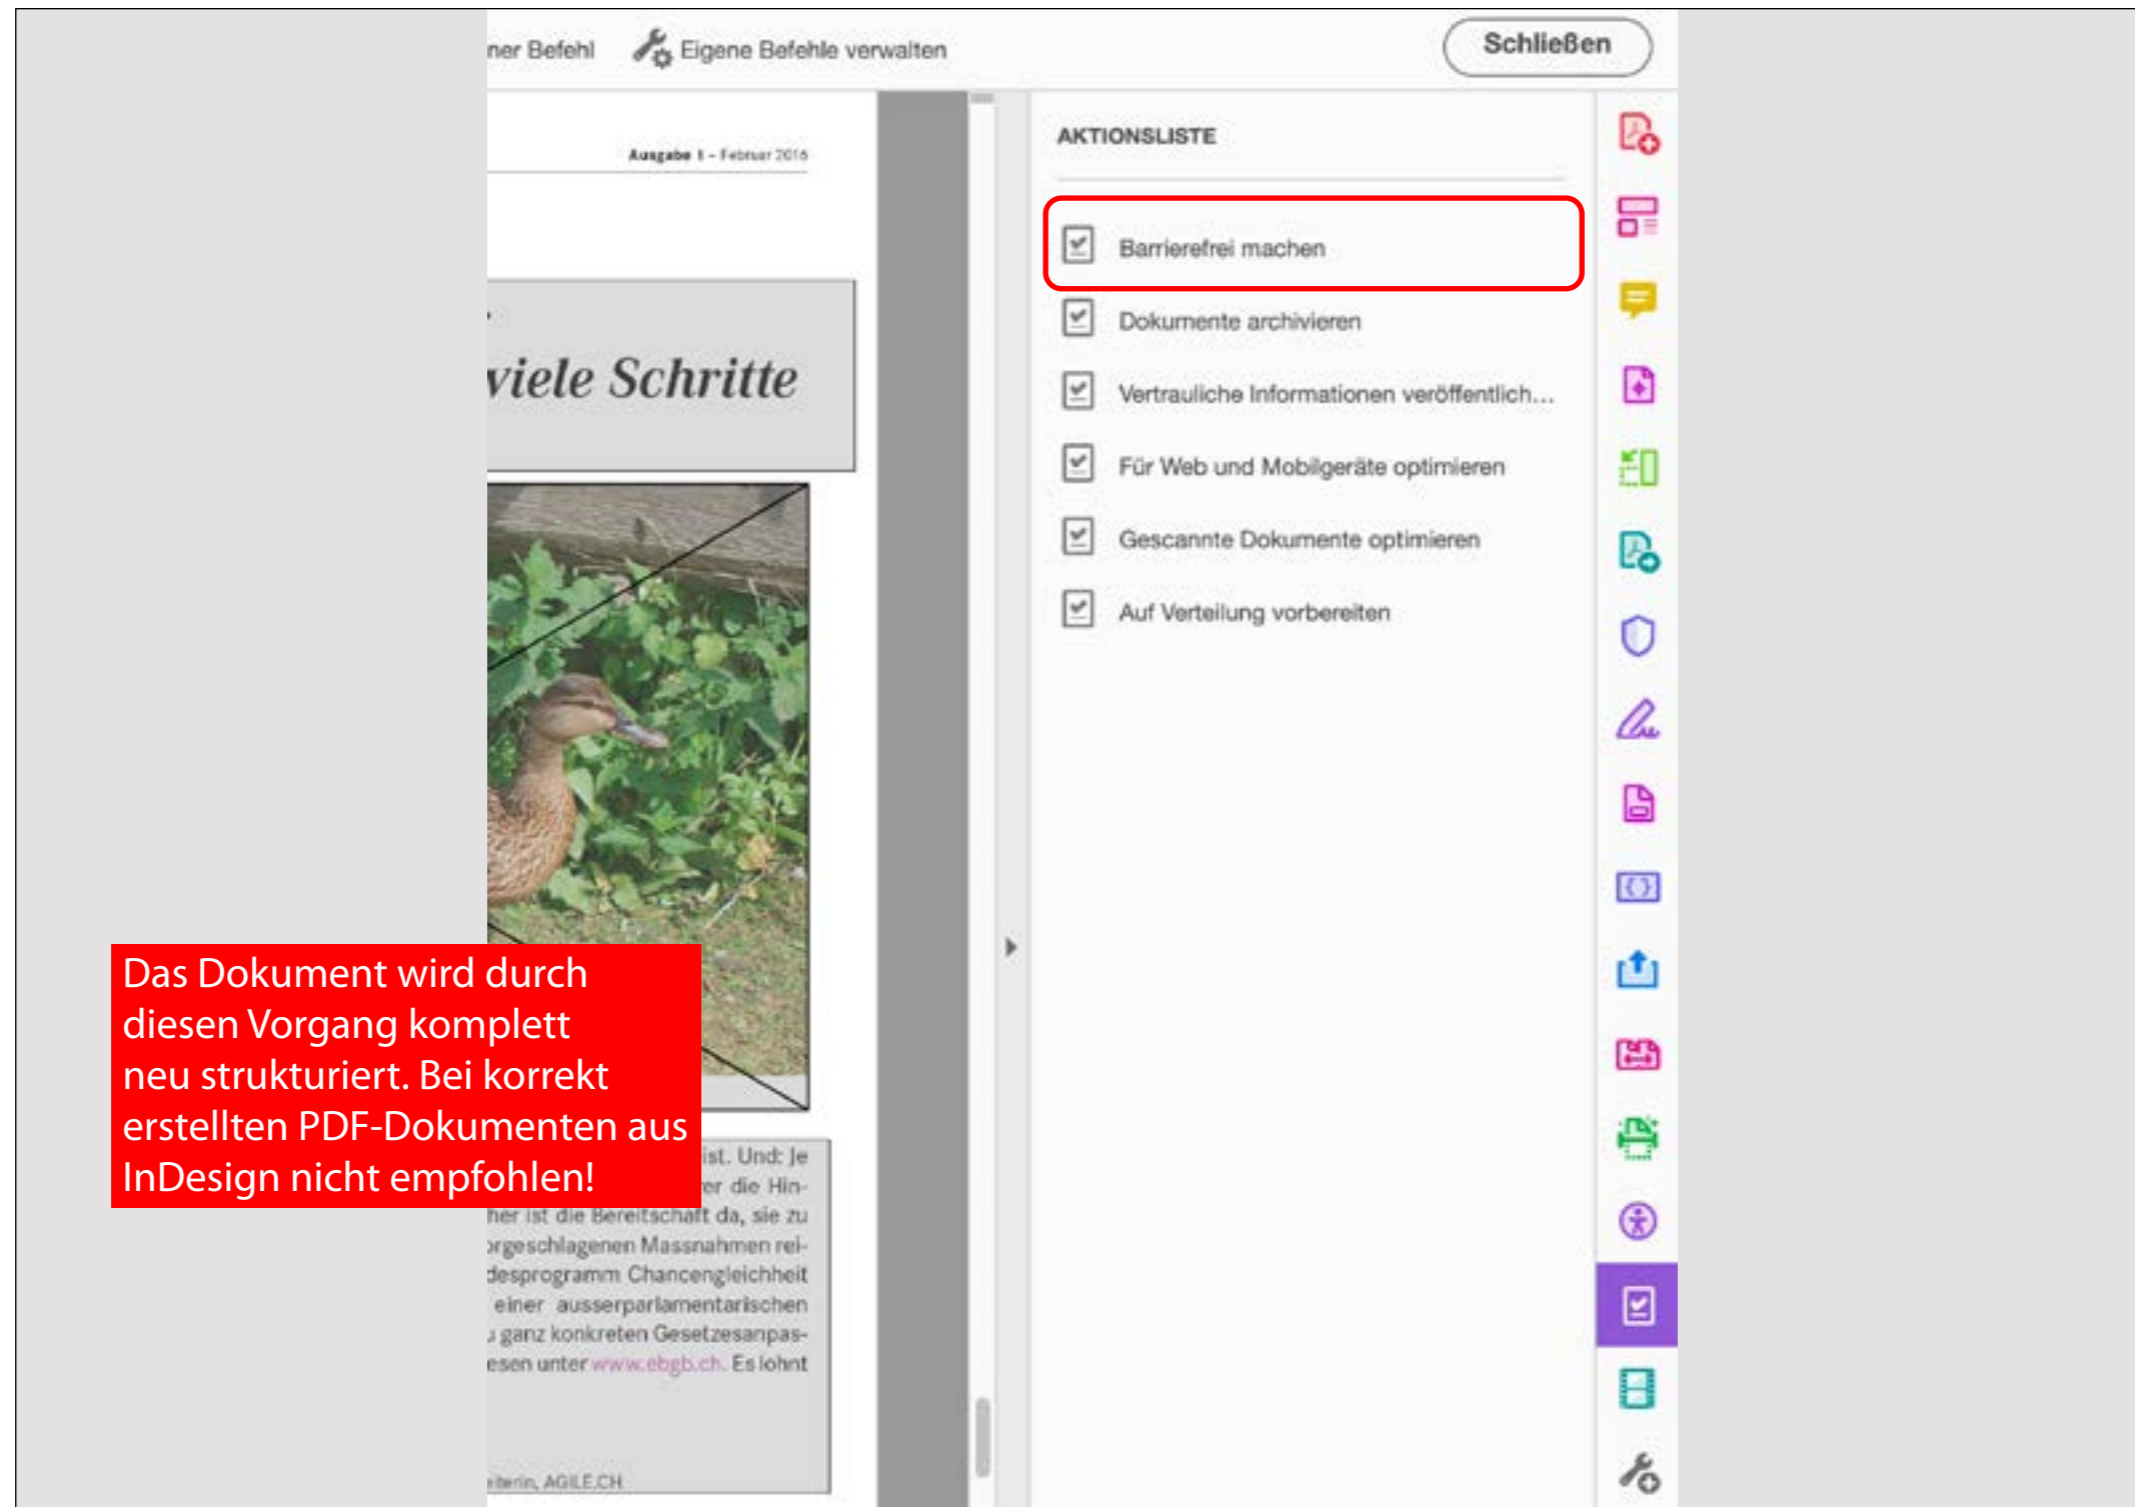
ner Befehl Eigene Befehle verwalten

Schließen

Ausgabe 1 – Februar 2016

viele Schritte

AKTIONSLISTE

Barrierefrei machen

Dokumente archivieren

Vertrauliche Informationen veröffentlich...

Für Web und Mobilgeräte optimieren

Gescannte Dokumente optimieren

Auf Verteilung vorbereiten

Das Dokument wird durch diesen Vorgang komplett neu strukturiert. Bei korrekt erstellten PDF-Dokumenten aus InDesign nicht empfohlen!

ist. Und: Je er die Hin- her ist die Bereitschaft da, sie zu orgeschlagenen Massnahmen rei- desprogramm Chancengleichheit einer ausserparlamentarischen ganz konkreten Gesetzesanpas- esen unter www.ebgb.ch. Es lohnt

iterin, AGILE.CH